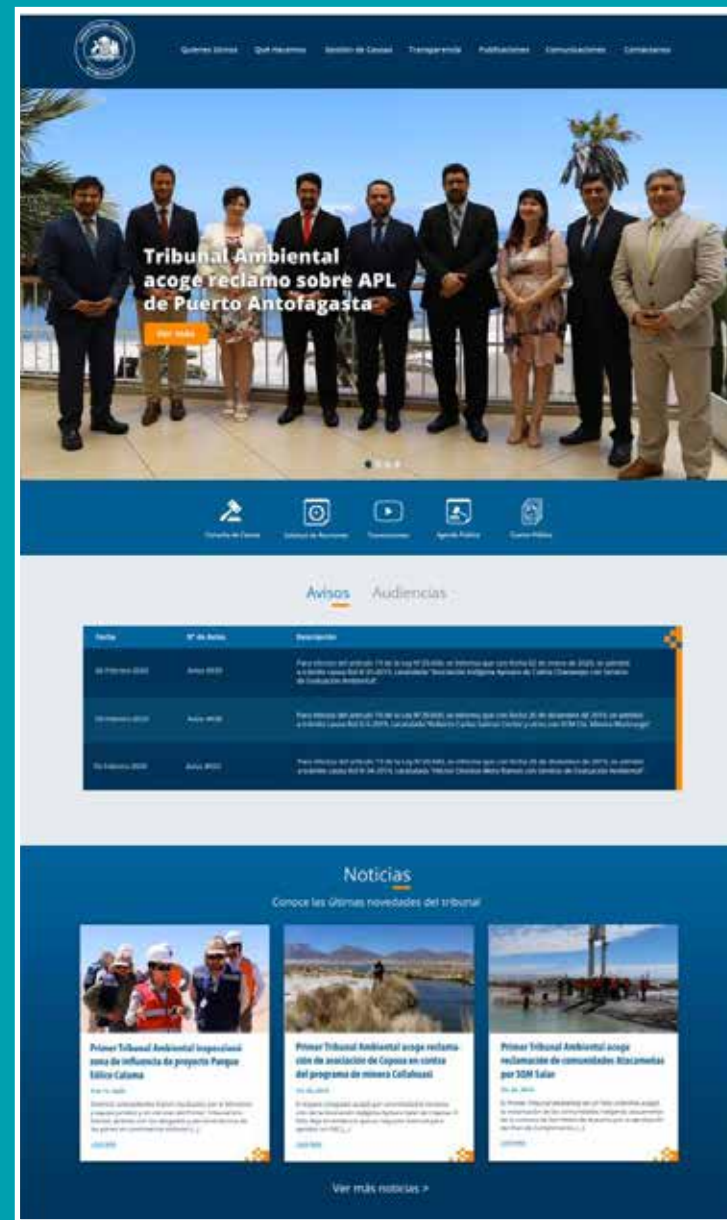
Quienes Somos Qué Hacemos Gestión de Causas Transparencia Publicaciones Comunicaciones Contactanos

Tribunal Ambiental acoge reclamo sobre APL de Puerto Antofagasta

Ver más

Consulta de Causas Solicitud de Reuniones Transmisiones Agenda Pública Cuenta Pública

Avisos Audiencias

| Fecha | N° de Aviso | Descripción |
|---|---|---|
| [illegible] | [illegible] | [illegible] |
| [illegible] | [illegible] | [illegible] |
| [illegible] | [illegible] | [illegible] |

Noticias

Conoce las últimas novedades del tribunal

Primer Tribunal Ambiental inspeccionó zona de influencia de proyecto Parque Eólico Calama

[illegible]

Primer Tribunal Ambiental acoge reclamación de asociación de Coposa en contra del programa de minera Collahuasi

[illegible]

Primer Tribunal Ambiental acoge reclamación de comunidades Atacameñas por SQM Salar

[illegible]

Ver más noticias >